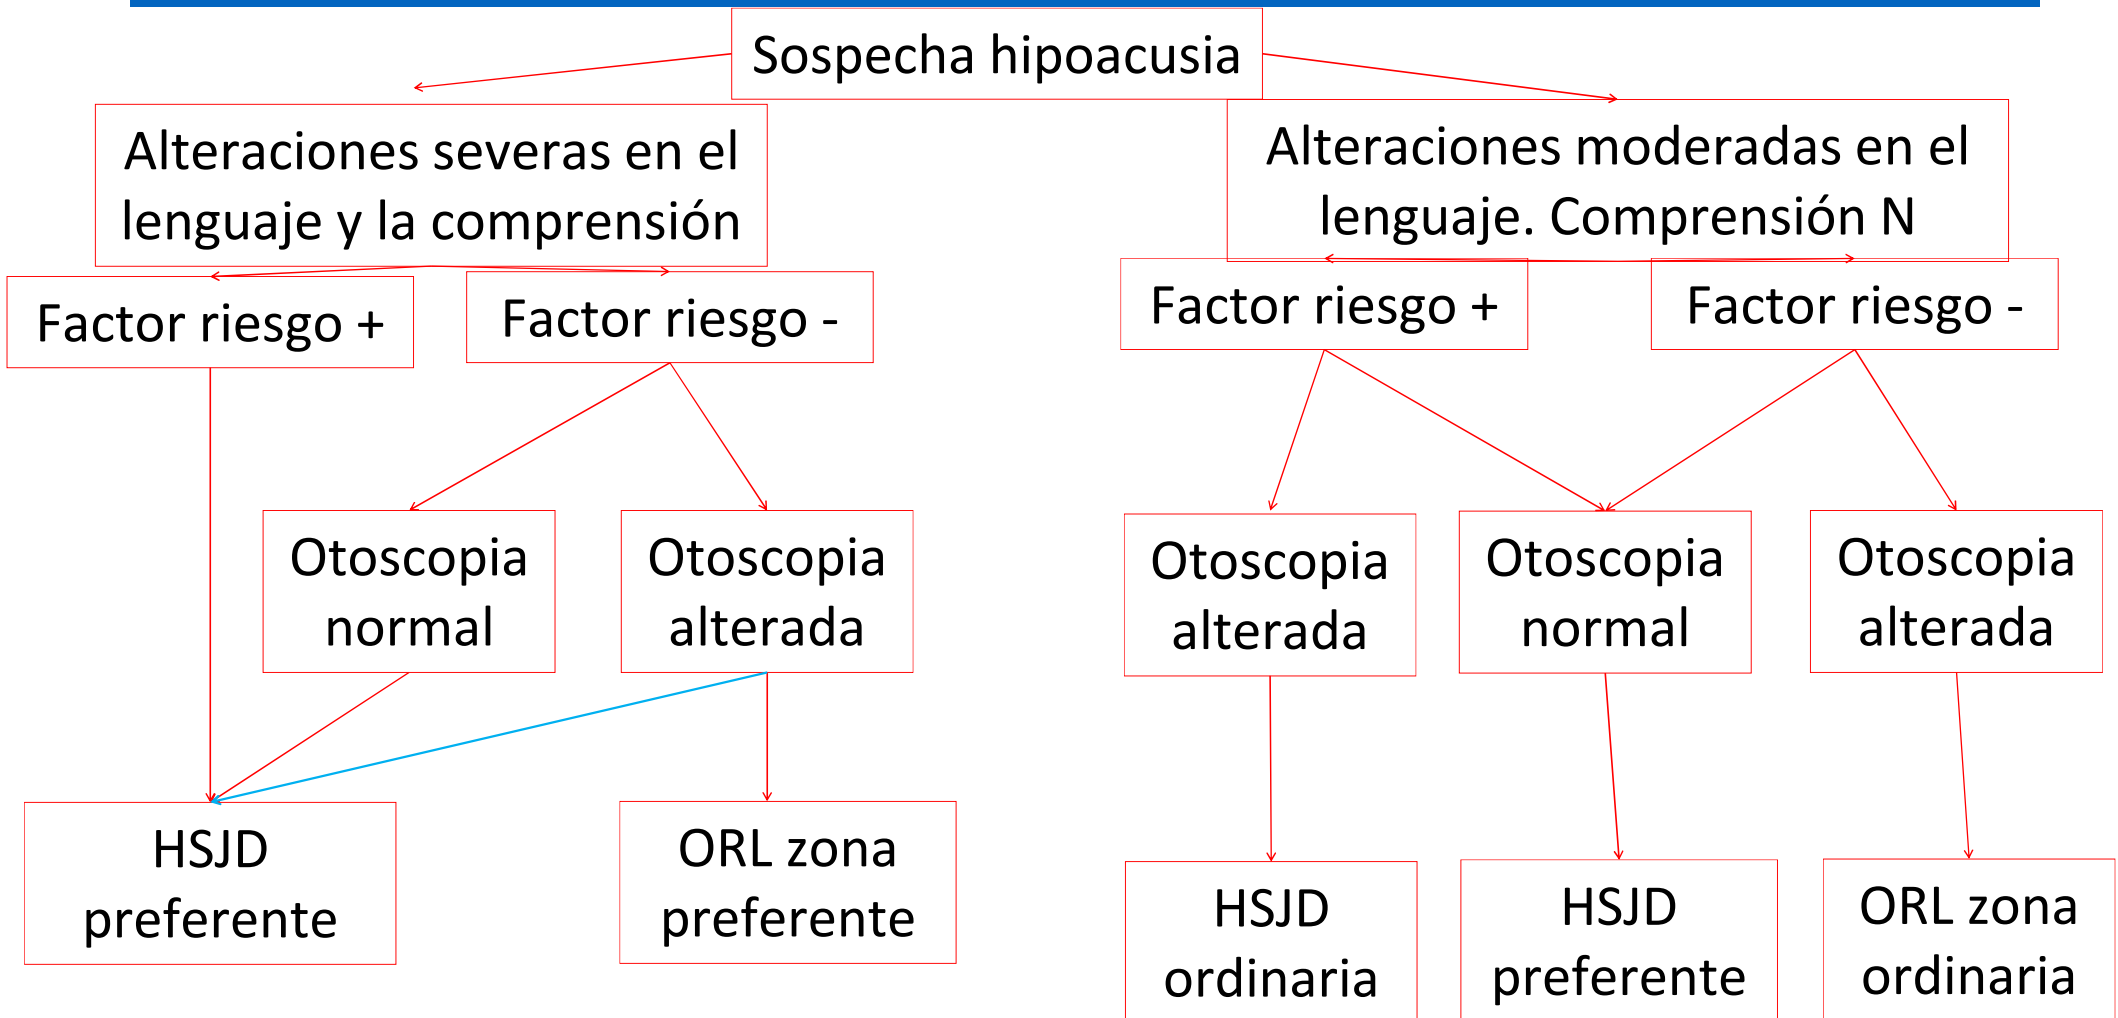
Sospecha hipoacusia

Alteraciones severas en el lenguaje y la comprensión

Alteraciones moderadas en el lenguaje. Comprensión N

Factor riesgo +

Factor riesgo -

Factor riesgo +

Factor riesgo -

Otoscopia normal

Otoscopia alterada

Otoscopia alterada

Otoscopia normal

Otoscopia alterada

HSJD preferente

ORL zona preferente

HSJD ordinaria

HSJD preferente

ORL zona ordinaria